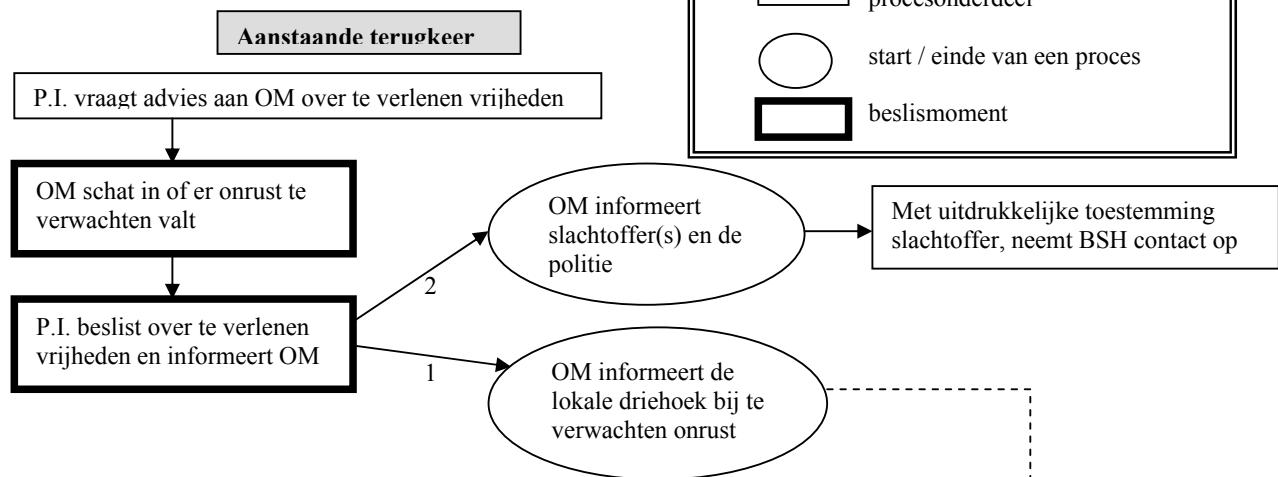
Aanstaande terugkeer

procesonderdeel

start / einde van een proces

beslismoment

P.I. vraagt advies aan OM over te verlenen vrijheden

OM schat in of er onrust te verwachten valt

OM informeert slachtoffer(s) en de politie

Met uitdrukkelijke toestemming slachtoffer, neemt BSH contact op

2

P.I. beslist over te verlenen vrijheden en informeert OM

1

OM informeert de lokale driehoek bij te verwachten onrust